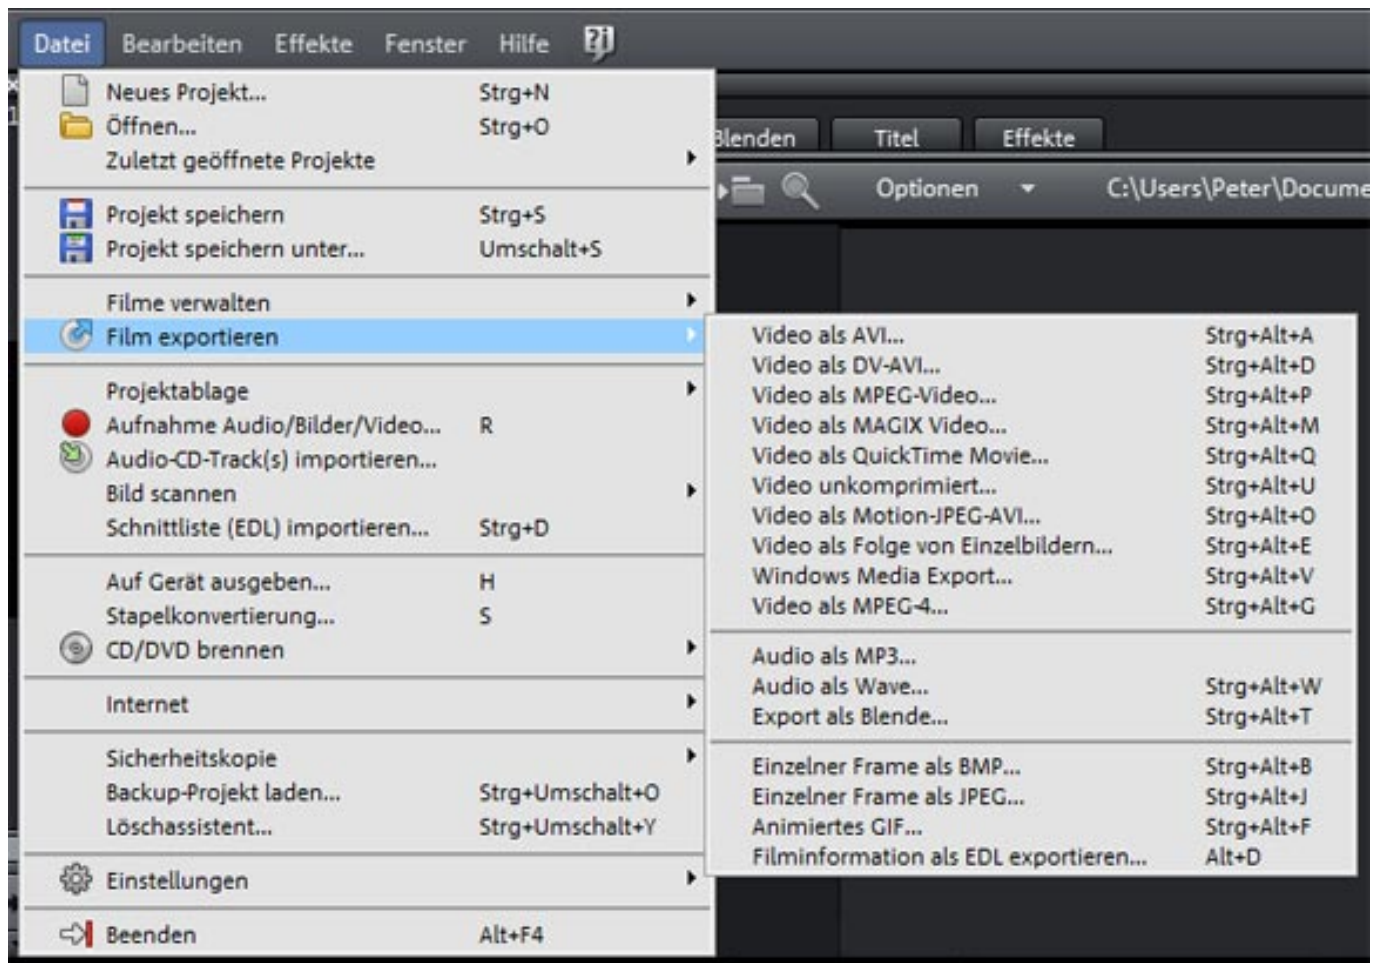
Datei Bearbeiten Effekte Fenster Hilfe

Neues Projekt... Strg+N
Öffnen... Strg+O
Zuletzt geöffnete Projekte

Projekt speichern Strg+S
Projekt speichern unter... Umschalt+S

Filme verwalten
Film exportieren

Projektablage
Aufnahme Audio/Bilder/Video... R
Audio-CD-Track(s) importieren...
Bild scannen
Schnittliste (EDL) importieren... Strg+D

Auf Gerät ausgeben... H
Stapelkonvertierung... S
CD/DVD brennen

Internet

Sicherheitskopie
Backup-Projekt laden... Strg+Umschalt+O
Löschassistent... Strg+Umschalt+Y

Einstellungen

Beenden Alt+F4

Blenden Titel Effekte

Optionen C:\Users\Peter\Docume

Video als AVI... Strg+Alt+A
Video als DV-AVI... Strg+Alt+D
Video als MPEG-Video... Strg+Alt+P
Video als MAGIX Video... Strg+Alt+M
Video als QuickTime Movie... Strg+Alt+Q
Video unkomprimiert... Strg+Alt+U
Video als Motion-JPEG-AVI... Strg+Alt+O
Video als Folge von Einzelbildern... Strg+Alt+E
Windows Media Export... Strg+Alt+V
Video als MPEG-4... Strg+Alt+G

Audio als MP3...
Audio als Wave... Strg+Alt+W
Export als Blende... Strg+Alt+T

Einzelner Frame als BMP... Strg+Alt+B
Einzelner Frame als JPEG... Strg+Alt+J
Animiertes GIF... Strg+Alt+F
Filminformation als EDL exportieren... Alt+D